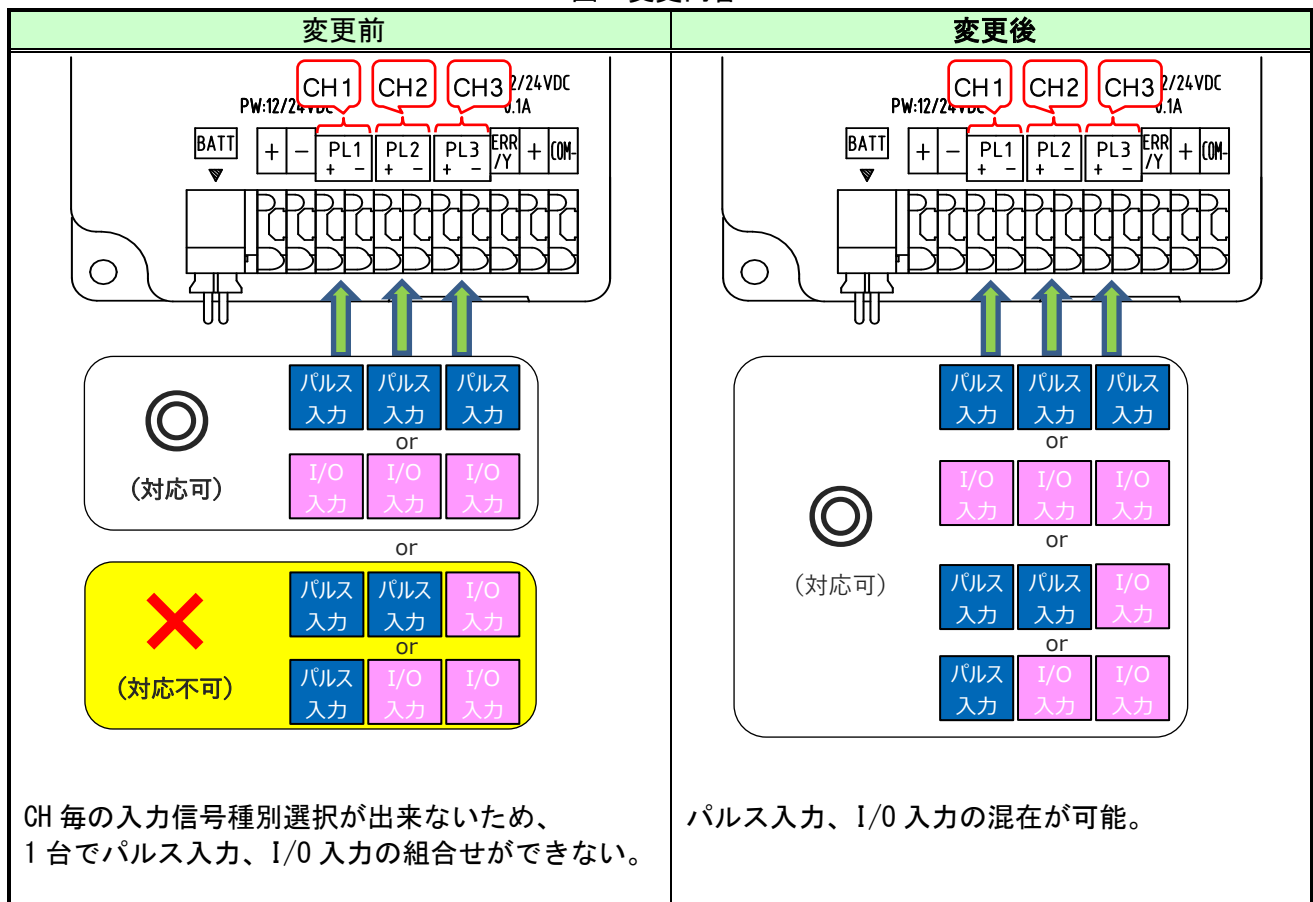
| 変更前 | 変更後 |
|---|---|
| CH1 CH2 CH3 12/24VDC PW:12/24VDC 0.1A BATT + − PL1 + − PL2 + − PL3 + − ERR /Y + COM- | CH1 CH2 CH3 12/24VDC PW:12/24VDC 0.1A BATT + − PL1 + − PL2 + − PL3 + − ERR /Y + COM- |
| ◎ (対応可) パルス入力 パルス入力 パルス入力 or I/O入力 I/O入力 I/O入力 | ◎ (対応可) パルス入力 パルス入力 パルス入力 or I/O入力 I/O入力 I/O入力 or パルス入力 パルス入力 I/O入力 or パルス入力 I/O入力 I/O入力 |
| or | |
| ✕ (対応不可) パルス入力 パルス入力 I/O入力 or パルス入力 I/O入力 I/O入力 | |
| CH 毎の入力信号種別選択が出来ないため、1 台でパルス入力、I/O 入力の組合せができない。 | パルス入力、I/O 入力の混在が可能。 |